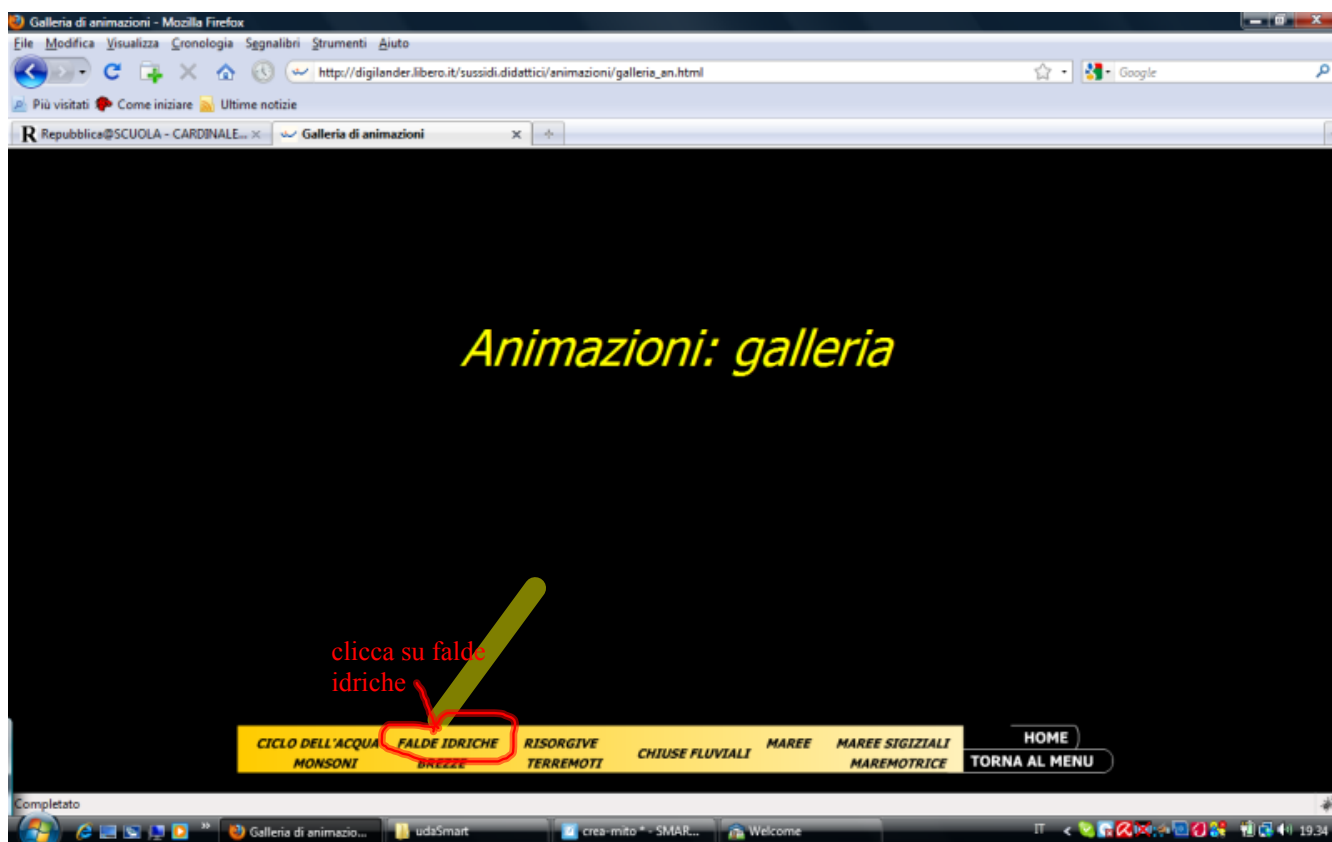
Galleria di animazioni - Mozilla Firefox

File Modifica Visualizza Cronologia Segnalibri Strumenti Aiuto

http://digilander.libero.it/sussidi.didattici/animazioni/galleria_an.html

Google

Più visitati Come iniziare Ultime notizie

Repubblica@SCUOLA - CARDINALE... × Galleria di animazioni ×

Animazioni: galleria

clicca su falde idriche

CICLO DELL'ACQUA FALDE IDRICHE RISORGIVE CHIUSE FLUVIALI MAREE MAREE SIGIZIALI
MONSONI BREZZE TERREMOTI MAREMOTRICE

HOME
TORNA AL MENU

Completato

Galleria di animazio... udaSmart crea-mito * - SMAR... Welcome

IT 19.34